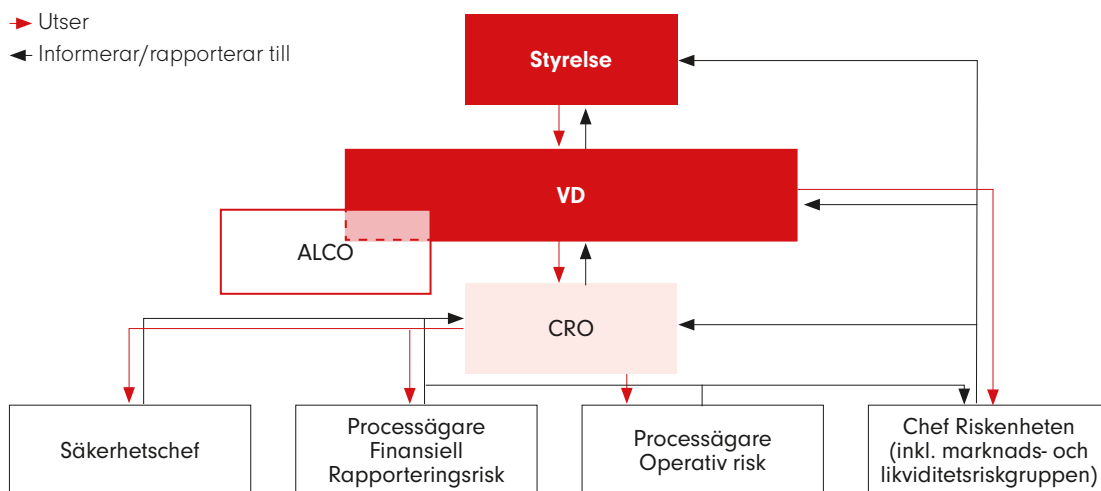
Utser
Informerar/rapporterar till

Styrelse

VD

ALCO

CRO

Säkerhetschef

Processägare Finansiell Rapporteringsrisk

Processägare Operativ risk

Chef Riskenheten (inkl. marknads- och likviditetsriskgruppen)